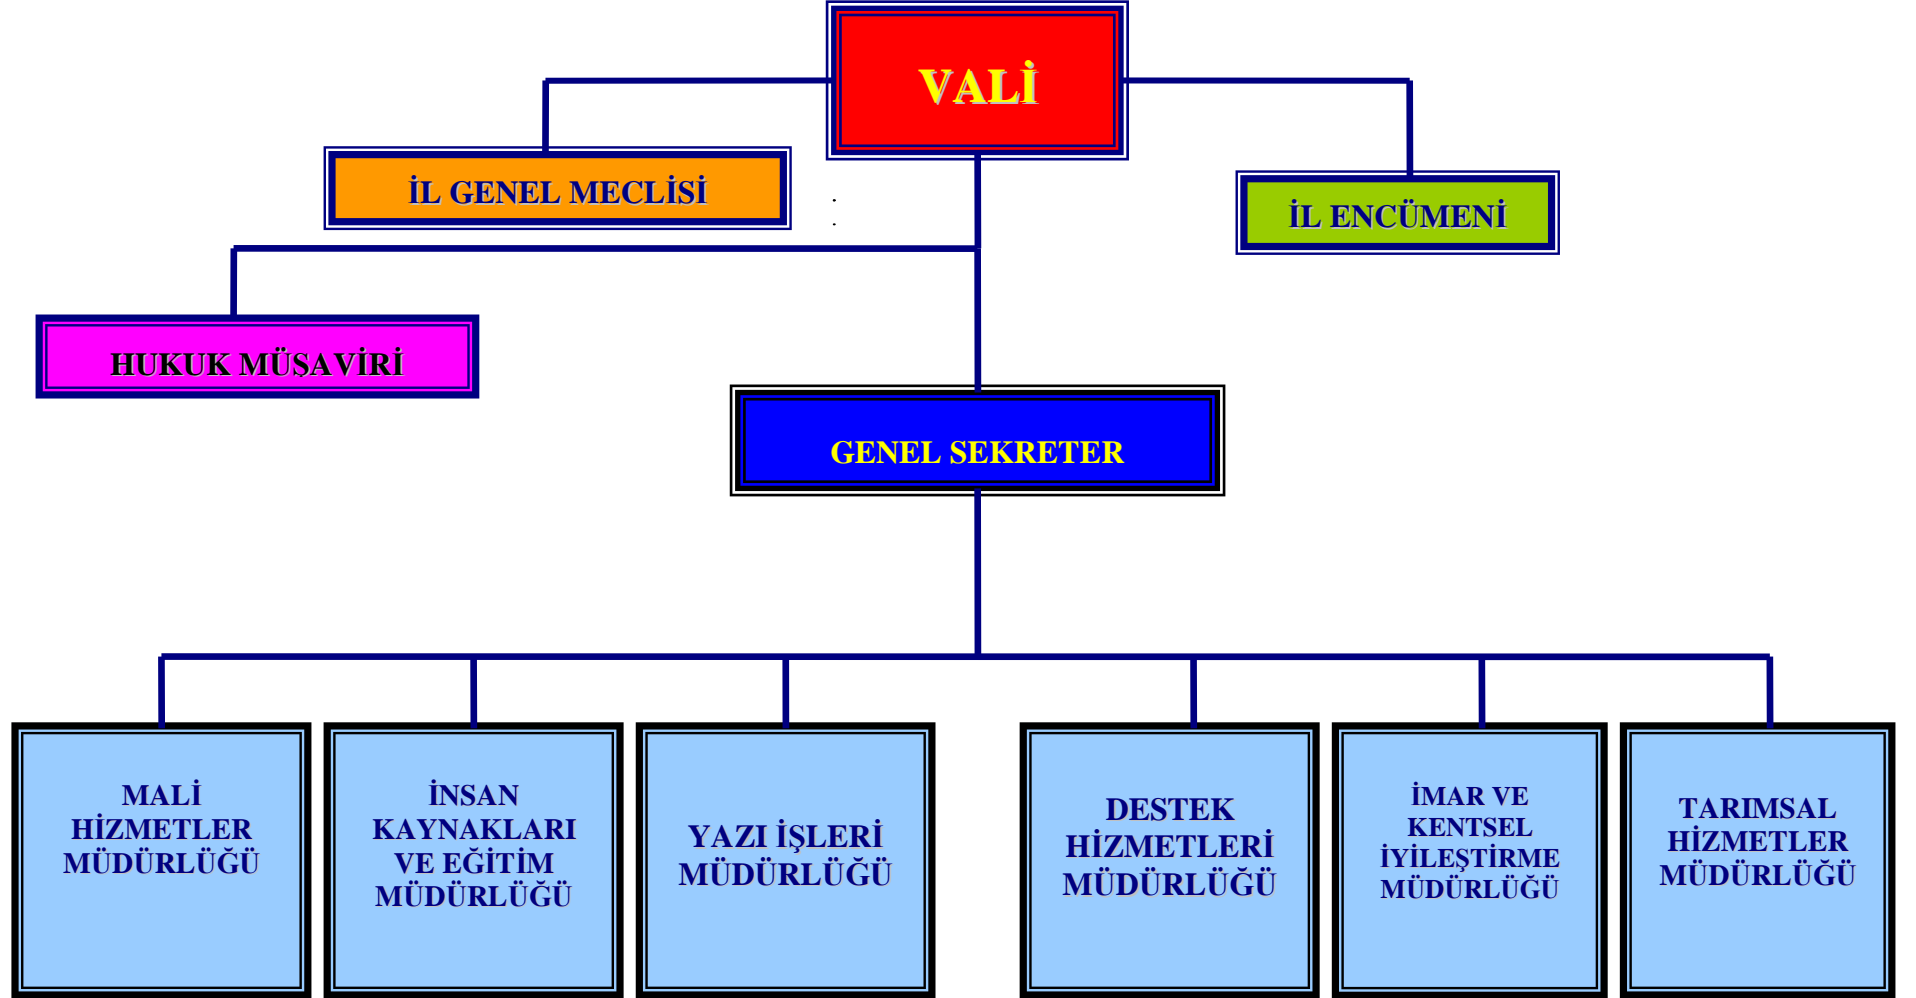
VALİ

İL GENEL MECLİSİ

İL ENCÜMENİ

HUKUK MÜŞAVİRİ

GENEL SEKRETER

MALİ HİZMETLER MÜDÜRLÜĞÜ

İNSAN KAYNAKLARI VE EĞİTİM MÜDÜRLÜĞÜ

YAZI İŞLERİ MÜDÜRLÜĞÜ

DESTEK HİZMETLERİ MÜDÜRLÜĞÜ

İMAR VE KENTSEL İYİLEŞTİRME MÜDÜRLÜĞÜ

TARIMSAL HİZMETLER MÜDÜRLÜĞÜ